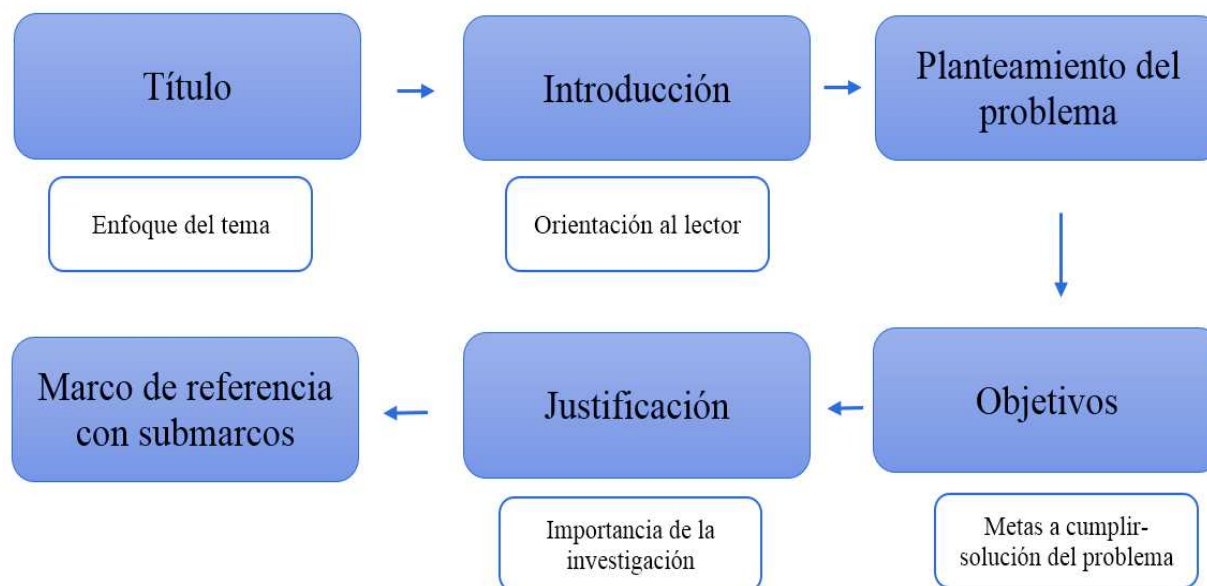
Título

Enfoque del tema

Introducción

Orientación al lector

Planteamiento del problema

Objetivos

Metas a cumplir-solución del problema

Justificación

Importancia de la investigación

Marco de referencia con submarcos